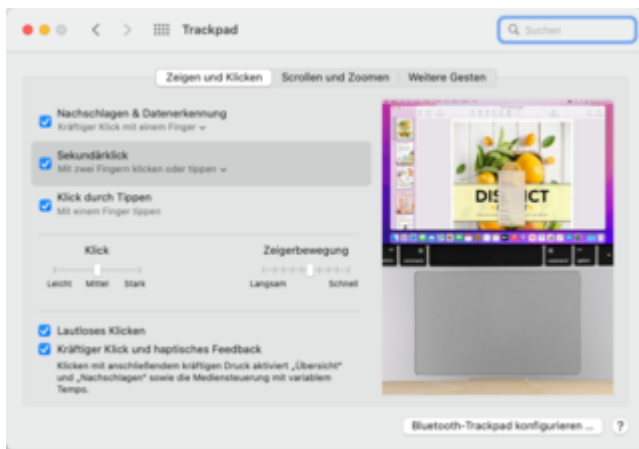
Trackpad

Suchen

Zeigen und Klicken | Scrollen und Zoomen | Weitere Gesten

Nachschlagen & Datenerkennung
Kräftiger Klick mit einem Finger

Sekundärklick
Mit zwei Fingern klicken oder tippen

Klick durch Tippen
Mit einem Finger tippen

Klick
Leicht Mittel Stark

Zeigerbewegung
Langsam Schnell

Lautloses Klicken

Kräftiger Klick und haptisches Feedback
Klicken mit anschließendem kräftigen Druck aktiviert „Übersicht" und „Nachschlagen" sowie die Mediensteuerung mit variablem Tempo.

DIS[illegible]CT

Bluetooth-Trackpad konfigurieren ...

?